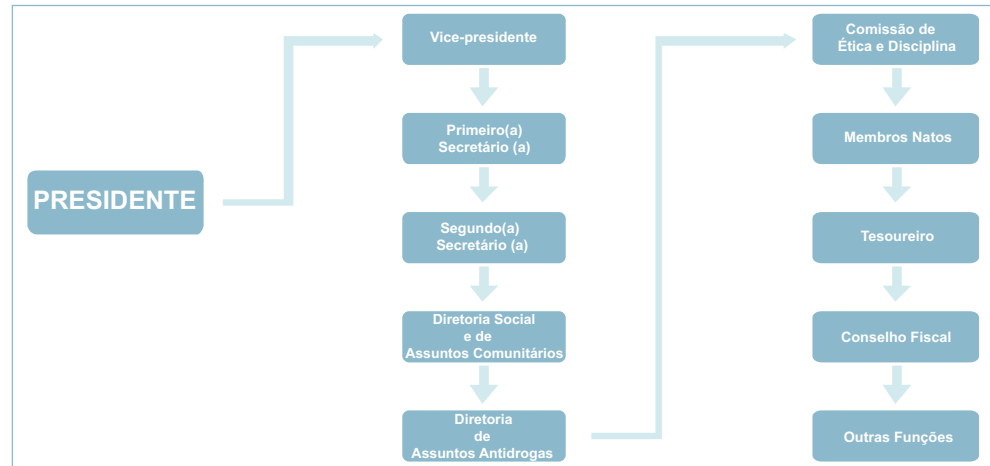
PRESIDENTE

Vice-presidente

Primeiro(a) Secretário (a)

Segundo(a) Secretário (a)

Diretoria Social e de Assuntos Comunitários

Diretoria de Assuntos Antidrogas

Comissão de Ética e Disciplina

Membros Natos

Tesoureiro

Conselho Fiscal

Outras Funções